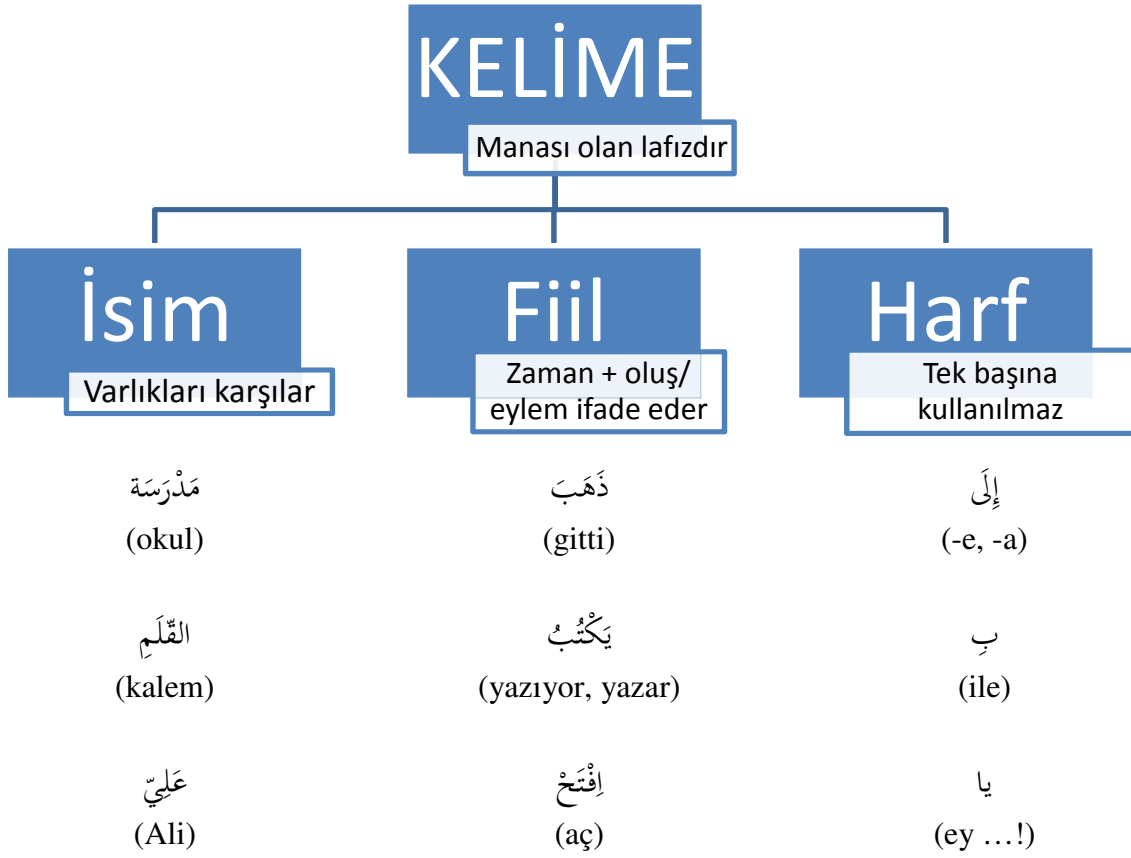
KELİME

Manası olan lafızdır

İsim

Varlıkları karşılar

Fiil

Zaman + oluş/ eylem ifade eder

Harf

Tek başına kullanılmaz

مَدْرَسَة
(okul)

ذَهَبَ
(gitti)

إِلَى
(-e, -a)

القَلَمِ
(kalem)

يَكْتُبُ
(yazıyor, yazar)

بِ
(ile)

عَلِيّ
(Ali)

اِفْتَحْ
(aç)

يا
(ey …!)